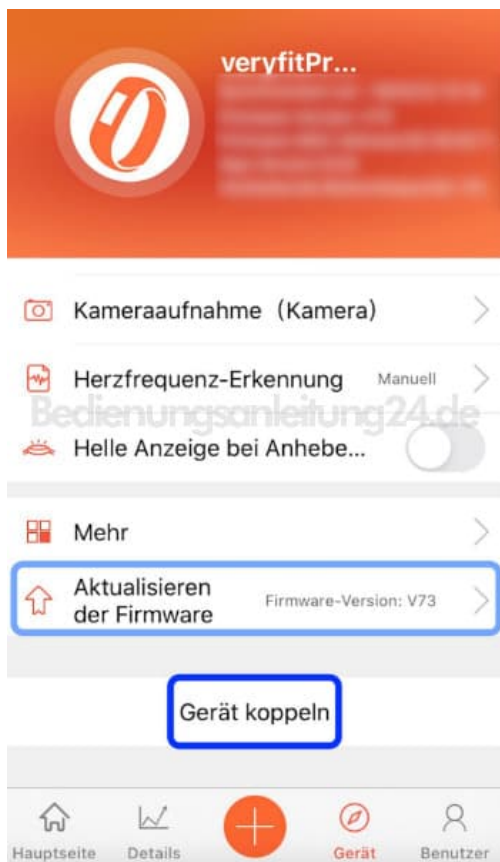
veryfitPr...

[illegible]

Kameraaufnahme（Kamera）

Herzfrequenz-Erkennung Manuell

Bedienungsanleitung24.de

Helle Anzeige bei Anhebe...

Mehr

Aktualisieren der Firmware Firmware-Version: V73

Gerät koppeln

Hauptseite Details Gerät Benutzer